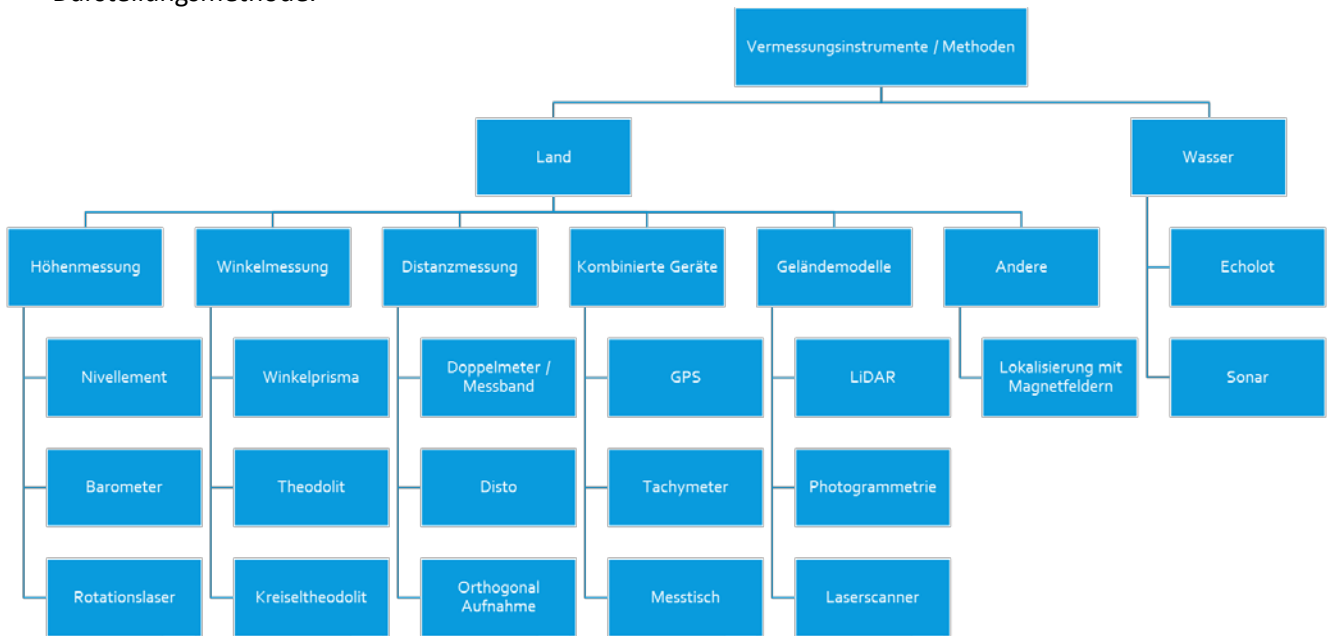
Darstellungsmethode:

Vermessungsinstrumente / Methoden

Land

Wasser

Höhenmessung

Nivellement

Barometer

Rotationslaser

Winkelmessung

Winkelprisma

Theodolit

Kreiseltheodolit

Distanzmessung

Doppelmeter / Messband

Disto

Orthogonal Aufnahme

Kombinierte Geräte

GPS

Tachymeter

Messtisch

Geländemodelle

LiDAR

Photogrammetrie

Laserscanner

Andere

Lokalisierung mit Magnetfeldern

Echolot

Sonar